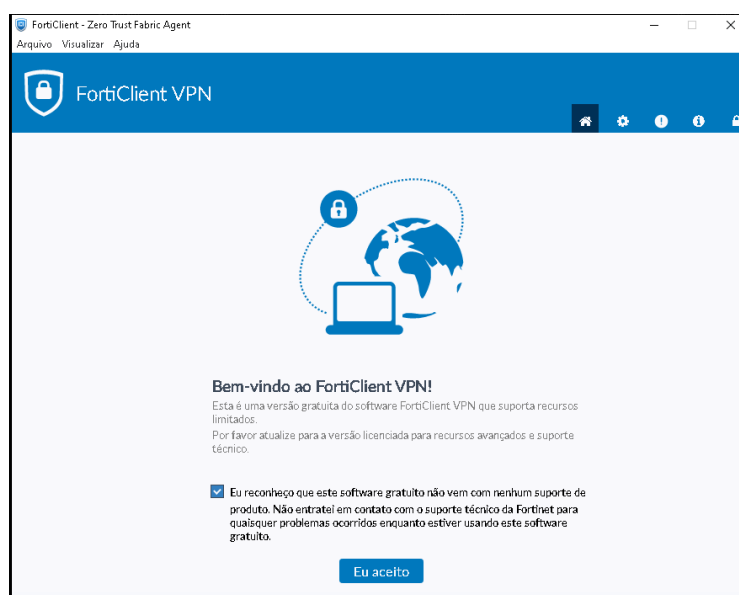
FortiClient - Zero Trust Fabric Agent

Arquivo Visualizar Ajuda

FortiClient VPN

Bem-vindo ao FortiClient VPN!

Esta é uma versão gratuita do software FortiClient VPN que suporta recursos limitados.

Por favor atualize para a versão licenciada para recursos avançados e suporte técnico.

Eu reconheço que este software gratuito não vem com nenhum suporte de produto. Não entratei em contato com o suporte técnico da Fortinet para quaisquer problemas ocorridos enquanto estiver usando este software gratuito.

Eu aceito